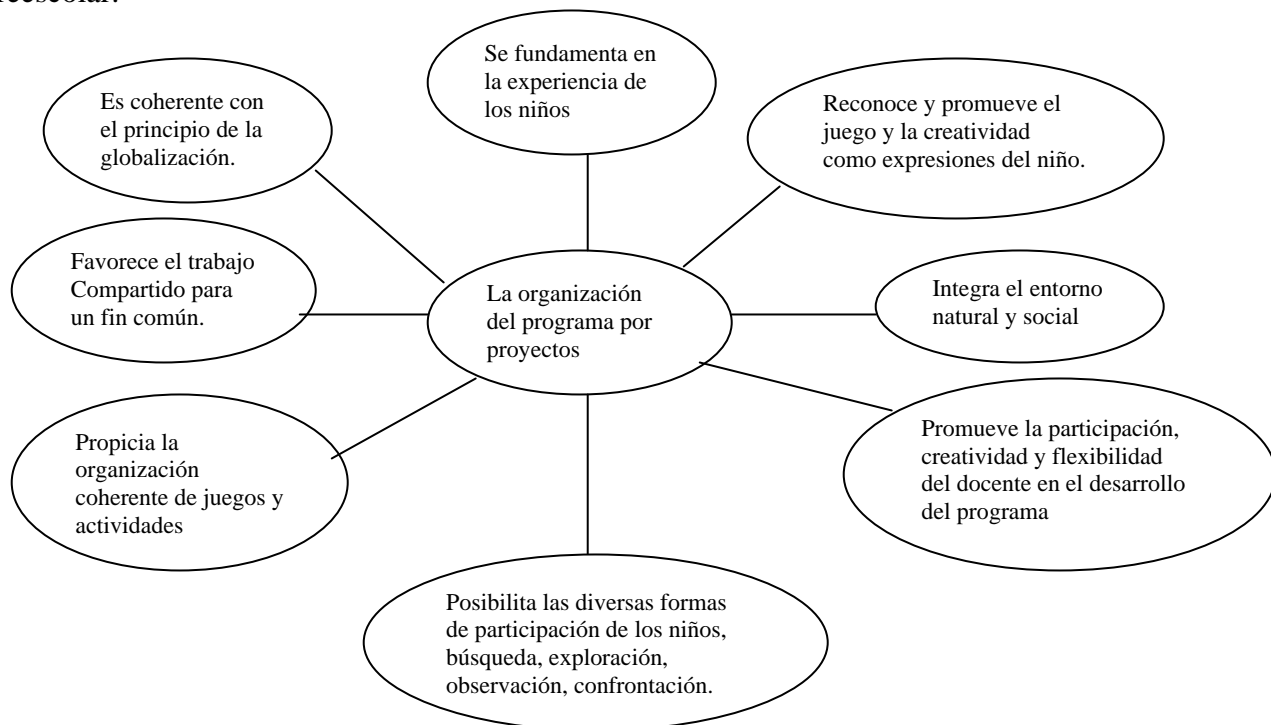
reescolar:

Se fundamenta en la experiencia de los niños

Es coherente con el principio de la globalización.

Reconoce y promueve el juego y la creatividad como expresiones del niño.

Favorece el trabajo Compartido para un fin común.

La organización del programa por proyectos

Integra el entorno natural y social

Propicia la organización coherente de juegos y actividades

Promueve la participación, creatividad y flexibilidad del docente en el desarrollo del programa

Posibilita las diversas formas de participación de los niños, búsqueda, exploración, observación, confrontación.